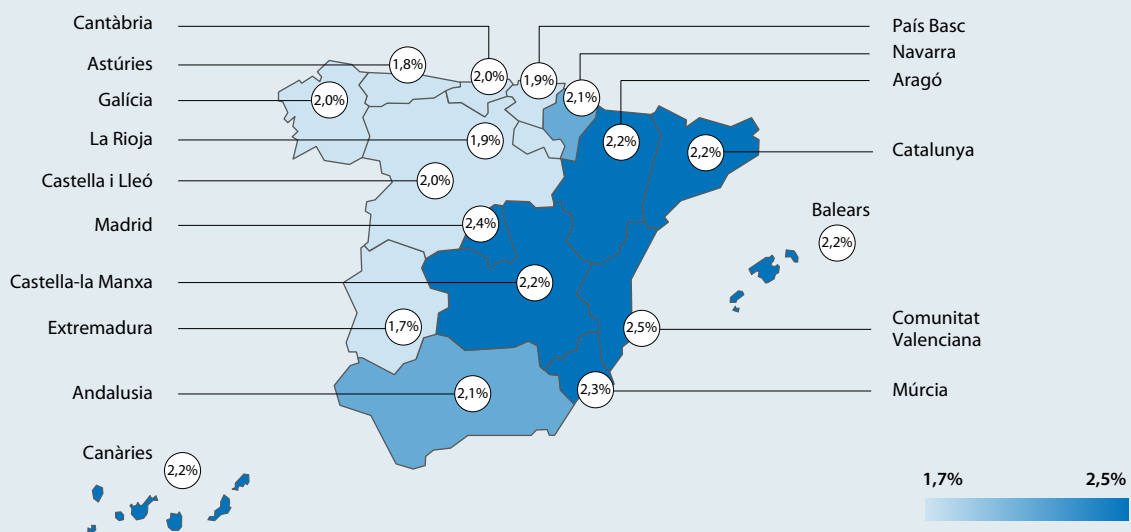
Cantàbria
Astúries
Galícia
La Rioja
Castella i Lleó
Madrid
Castella-la Manxa
Extremadura
Andalusia
Canàries
País Basc
Navarra
Aragó
Catalunya
Balears
Comunitat Valenciana
Múrcia

1,8%
2,0%
1,9%
2,0%
2,1%
1,9%
2,2%
2,2%
2,0%
2,4%
2,2%
2,2%
1,7%
2,5%
2,1%
2,3%
2,2%

1,7%
2,5%